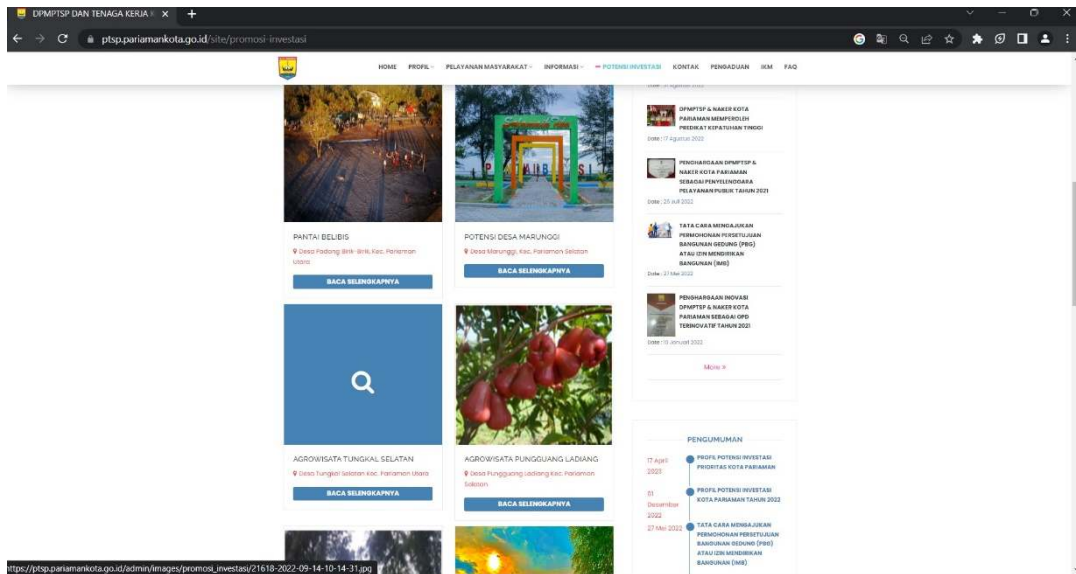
DPMPTSP DAN TENAGA KERJA K ×

ptsp.pariamankota.go.id/site/promosi-investasi

HOME PROFIL PELAYANAN MASYARAKAT INFORMASI POTENSI INVESTASI KONTAK PENGADUAN IKM FAQ

PANTAI BELIBIS
Desa Padang Birik-Birik, Kec. Pariaman Utara
BACA SELENGKAPNYA

POTENSI DESA MARUNGGI
Desa Marunggi, Kec. Pariaman Selatan
BACA SELENGKAPNYA

DPMPTSP & NAKER KOTA PARIAMAN MEMPEROLEH PREDIKAT KEPATUHAN TINGGI
Date : 17 Agustus 2022

PENGHARGAAN DPMPTSP & NAKER KOTA PARIAMAN SEBAGAI PENYELENGGARA PELAYANAN PUBLIK TAHUN 2021
Date : 25 Juli 2022

TATA CARA MENGAJUKAN PERMOHONAN PERSETUJUAN BANGUNAN GEDUNG (PBG) ATAU IZIN MENDIRIKAN BANGUNAN (IMB)
Date : 27 Mei 2022

PENGHARGAAN INOVASI DPMPTSP & NAKER KOTA PARIAMAN SEBAGAI OPD TERINOVATIF TAHUN 2021
Date : 13 Januari 2022

More »

AGROWISATA TUNGKAL SELATAN
Desa Tungkal Selatan Kec. Pariaman Utara
BACA SELENGKAPNYA

AGROWISATA PUNGGUANG LADIANG
Desa Pungguang Ladiang Kec. Pariaman Selatan
BACA SELENGKAPNYA

PENGUMUMAN

17 April 2023
PROFIL POTENSI INVESTASI PRIORITAS KOTA PARIAMAN

31 Desember 2022
PROFIL POTENSI INVESTASI KOTA PARIAMAN TAHUN 2022

27 Mei 2022
TATA CARA MENGAJUKAN PERMOHONAN PERSETUJUAN BANGUNAN GEDUNG (PBG) ATAU IZIN MENDIRIKAN BANGUNAN (IMB)

https://ptsp.pariamankota.go.id/admin/images/promosi_investasi/21618-2022-09-14-10-14-31.jpg